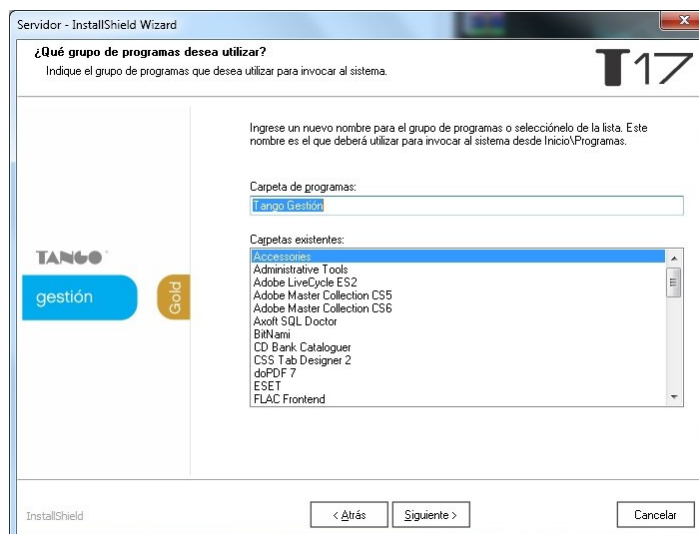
Servidor - InstallShield Wizard

¿Qué grupo de programas desea utilizar?
Indique el grupo de programas que desea utilizar para invocar al sistema.

T17

Ingrese un nuevo nombre para el grupo de programas o selecciónelo de la lista. Este nombre es el que deberá utilizar para invocar al sistema desde Inicio\Programas.

Carpeta de programas:
Tango Gestión

Carpetas existentes:
Accessories
Administrative Tools
Adobe LiveCycle ES2
Adobe Master Collection CS5
Adobe Master Collection CS6
Axoft SQL Doctor
BitNami
CD Bank Cataloguer
CSS Tab Designer 2
doPDF 7
ESET
FLAC Frontend

TANGO
gestión
Gold

InstallShield

< Atrás
Siguiente >
Cancelar